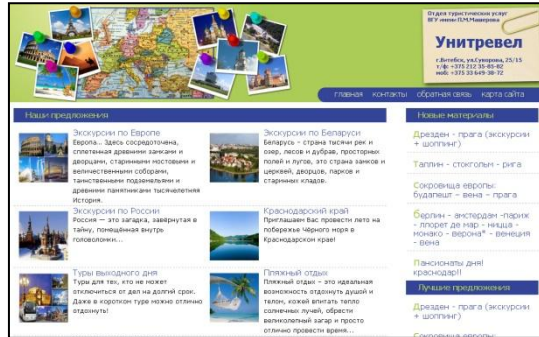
Отдел туристических услуг ВГУ имени П.М.Машерова

Унитревел

г.Витебск, ул.Суворова, 25/15
т/ф: +375 212 35-85-82
моб: +375 33 649-38-72

главная контакты обратная связь карта сайта

Наши предложения

Экскурсии по Европе
Европа… Здесь сосредоточена, сплетенная древними замками и дворцами, старинными мостовыми и величественными соборами, таинственными подземельями и древними памятниками тысячелетняя История.

Экскурсии по Беларуси
Беларусь – страна тысячи рек и озер, лесов и дубрав, просторных полей и лугов, это страна замков и церквей, дворцов, парков и старинных кладов.

Экскурсии по России
Россия — это загадка, завернутая в тайну, помещенная внутрь головоломки...

Краснодарский край
Приглашаем Вас провести лето на побережье Чёрного моря в Краснодарском крае!

Туры выходного дня
Туры для тех, кто не может отключиться от дел на долгий срок. Даже в коротком туре можно отлично отдохнуть!

Пляжный отдых
Пляжный отдых – это идеальная возможность отдохнуть душой и телом, кожей впитать тепло солнечных лучей, обрести великолепный загар и просто отлично провести время...

Новые материалы

Дрезден - прага (экскурсии + шоппинг)

Таллин - стокгольм - рига

Сокровища европы: будапешт - вена - прага

Берлин - амстердам -париж - ллорет де мар - ницца - монако - верона* - венеция - вена

Пансионаты дня! краснодар!!

Лучшие предложения

Дрезден - прага (экскурсии + шоппинг)

Сокровища европы: